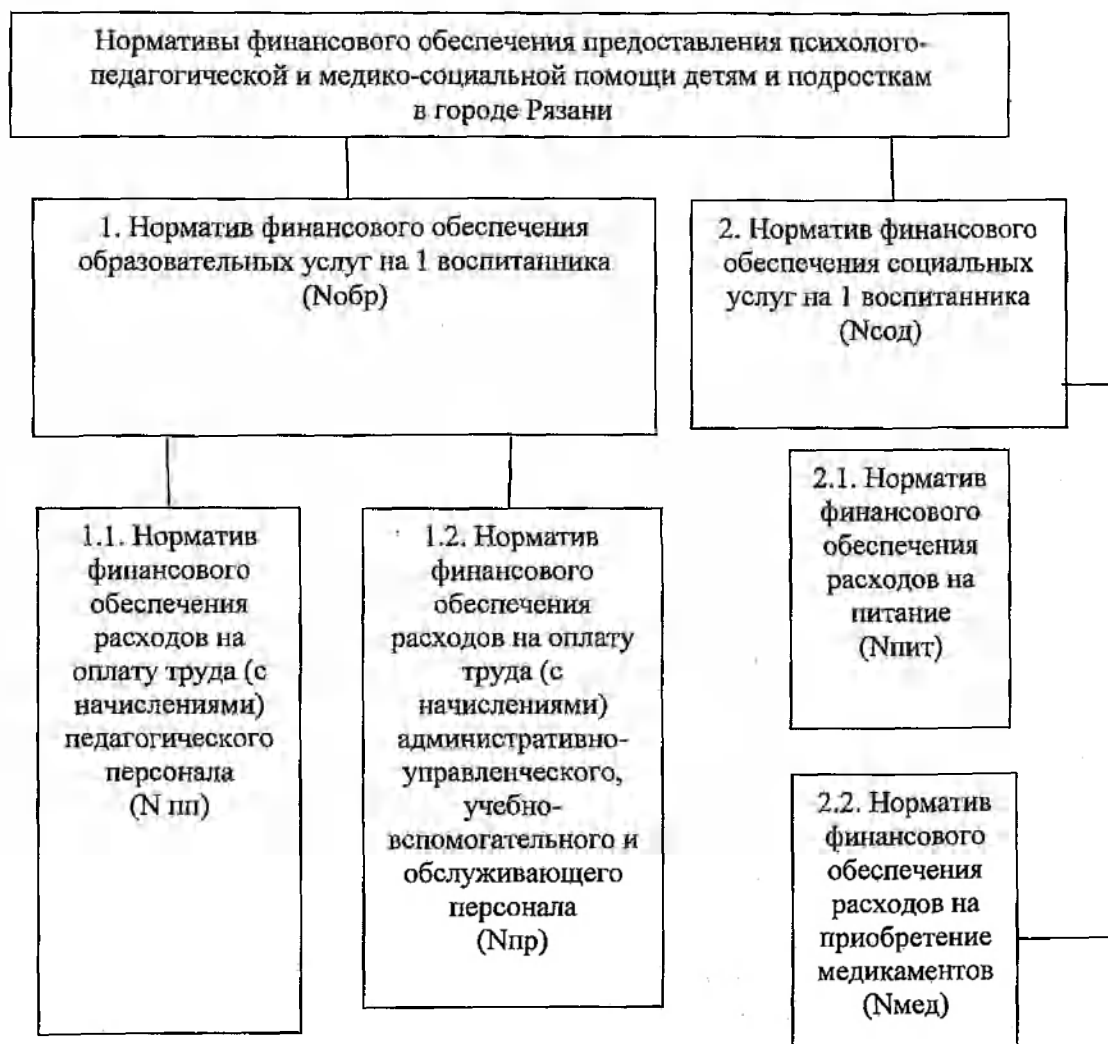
Нормативы финансового обеспечения предоставления психолого-педагогической и медико-социальной помощи детям и подросткам в городе Рязани

1. Норматив финансового обеспечения образовательных услуг на 1 воспитанника (Nобр)

2. Норматив финансового обеспечения социальных услуг на 1 воспитанника (Nсод)

1.1. Норматив финансового обеспечения расходов на оплату труда (с начислениями) педагогического персонала (N пп)

1.2. Норматив финансового обеспечения расходов на оплату труда (с начислениями) административно-управленческого, учебно-вспомогательного и обслуживающего персонала (Nпр)

2.1. Норматив финансового обеспечения расходов на питание (Nпит)

2.2. Норматив финансового обеспечения расходов на приобретение медикаментов (Nмед)